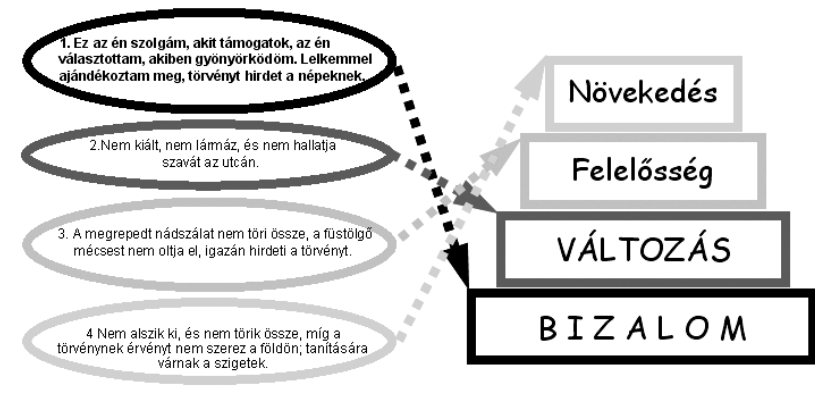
1. Ez az én szolgám, akit támogatok, az én választottam, akiben gyönyörködöm. Lelkemmel ajándékoztam meg, törvényt hirdet a népeknek.

2.Nem kiált, nem lármáz, és nem hallatja szavát az utcán.

3. A megrepedt nádszálat nem töri össze, a füstölgő mécsest nem oltja el, igazán hirdeti a törvényt.

4 Nem alszik ki, és nem törik össze, míg a törvénynek érvényt nem szerez a földön; tanítására várnak a szigetek.

Növekedés

Felelősség

VÁLTOZÁS

BIZALOM